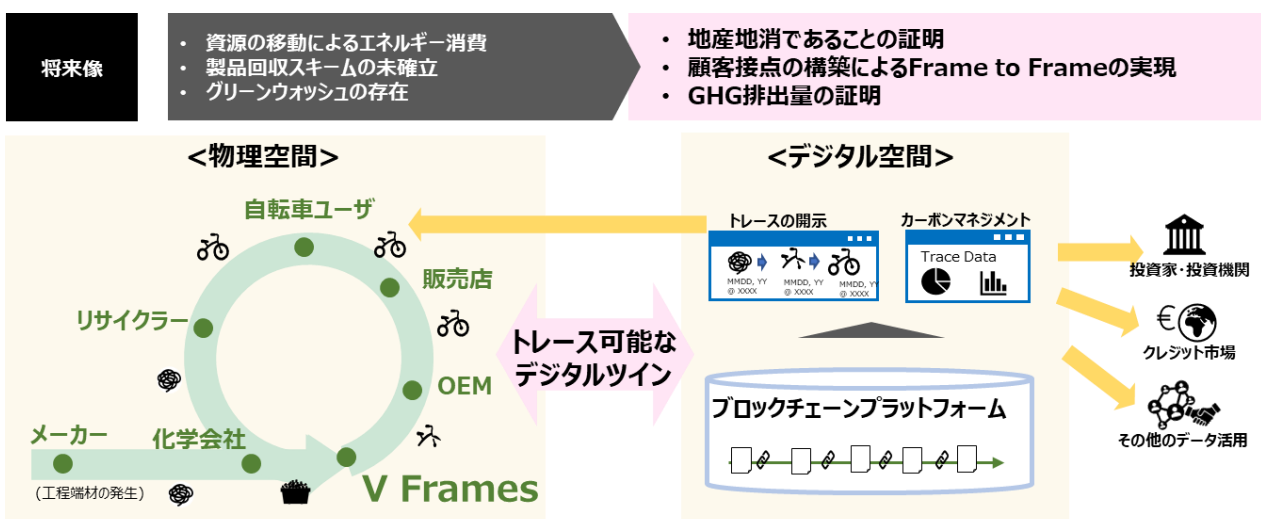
将来像

• 資源の移動によるエネルギー消費
• 製品回収スキームの未確立
• グリーンウォッシュの存在

• 地産地消であることの証明
• 顧客接点の構築によるFrame to Frameの実現
• GHG排出量の証明

<物理空間>

自転車ユーザ
販売店
リサイクラー
OEM
メーカー
化学会社
(工程端材の発生)
V Frames

トレース可能なデジタルツイン

<デジタル空間>

トレースの開示
MMDD, YY @ XXXX
MMDD, YY @ XXXX
MMDD, YY @ XXXX

カーボンマネジメント
Trace Data

ブロックチェーンプラットフォーム

投資家・投資機関
€
クレジット市場
その他のデータ活用